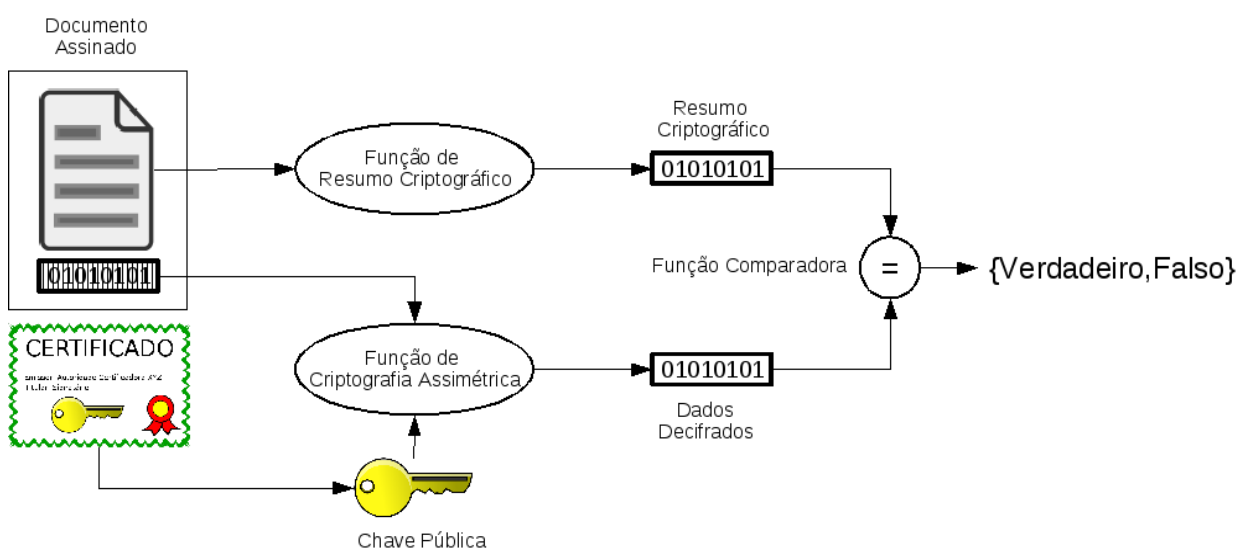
Documento Assinado

01010101

CERTIFICADO

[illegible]
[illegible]

Função de Resumo Criptográfico

Resumo Criptográfico

01010101

Função Comparadora

=

{Verdadeiro,Falso}

Função de Criptografia Assimétrica

01010101

Dados Decifrados

Chave Pública